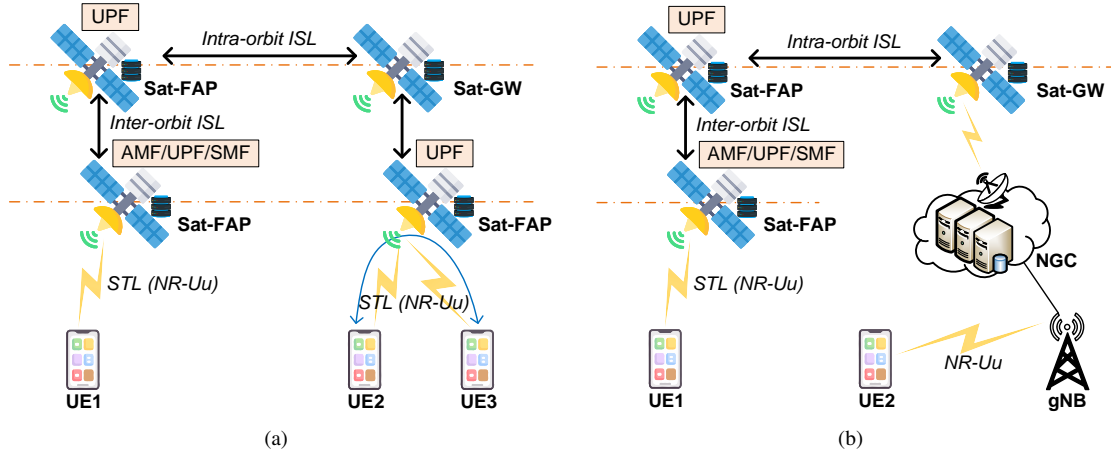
UPF
Intra-orbit ISL
Sat-FAP
Sat-GW
Inter-orbit ISL
AMF/UPF/SMF
UPF
Sat-FAP
Sat-FAP
STL (NR-Uu)
STL (NR-Uu)
UE1
UE2
UE3
(a)

UPF
Intra-orbit ISL
Sat-FAP
Sat-GW
Inter-orbit ISL
AMF/UPF/SMF
Sat-FAP
NGC
STL (NR-Uu)
NR-Uu
UE1
UE2
gNB
(b)